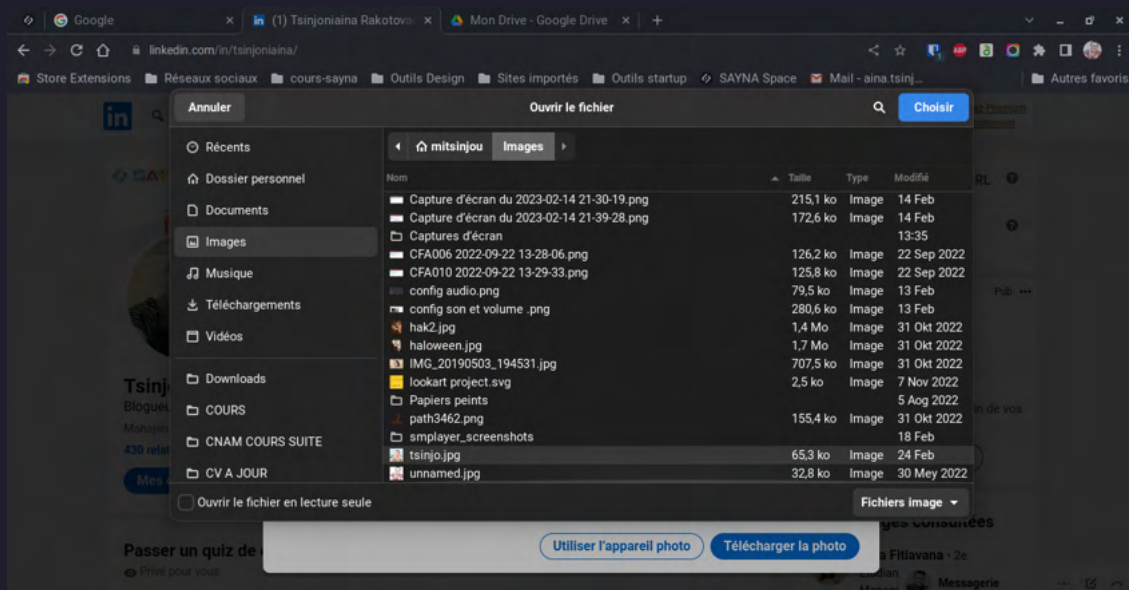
Google
(1) Tsinjoniaina Rakotova
Mon Drive - Google Drive
linkedin.com/in/tsinjoniaina/
Store Extensions | Réseaux sociaux | cours-sayna | Outils Design | Sites importés | Outils startup | SAYNA Space | Mail - aina.tsinj... | Autres favoris

Annuler | Ouvrir le fichier | Choisir

Récents
Dossier personnel
Documents
Images
Musique
Téléchargements
Vidéos
Downloads
COURS
CNAM COURS SUITE
CV A JOUR

mitsinjou | Images

| Nom | Taille | Type | Modifié |
|---|---|---|---|
| Capture d'écran du 2023-02-14 21-30-19.png | 215,1 ko | Image | 14 Feb |
| Capture d'écran du 2023-02-14 21-39-28.png | 172,6 ko | Image | 14 Feb |
| Captures d'écran | | | 13:35 |
| CFA006 2022-09-22 13-28-06.png | 126,2 ko | Image | 22 Sep 2022 |
| CFA010 2022-09-22 13-29-33.png | 125,8 ko | Image | 22 Sep 2022 |
| config audio.png | 79,5 ko | Image | 13 Feb |
| config son et volume .png | 280,6 ko | Image | 13 Feb |
| hak2.jpg | 1,4 Mo | Image | 31 Okt 2022 |
| haloween.jpg | 1,7 Mo | Image | 31 Okt 2022 |
| IMG_20190503_194531.jpg | 707,5 ko | Image | 31 Okt 2022 |
| lookart project.svg | 2,5 ko | Image | 7 Nov 2022 |
| Papiers peints | | | 5 Aog 2022 |
| path3462.png | 155,4 ko | Image | 31 Okt 2022 |
| smplayer_screenshots | | | 18 Feb |
| tsinjo.jpg | 65,3 ko | Image | 24 Feb |
| unnamed.jpg | 32,8 ko | Image | 30 Mey 2022 |

Ouvrir le fichier en lecture seule
Fichiers image

Tsinj
Blogueu
430 relat
Passer un quiz de
Privé pour vous
Utiliser l'appareil photo
Télécharger la photo
ges consultées
a Fitiavana · 2e
Messagerie